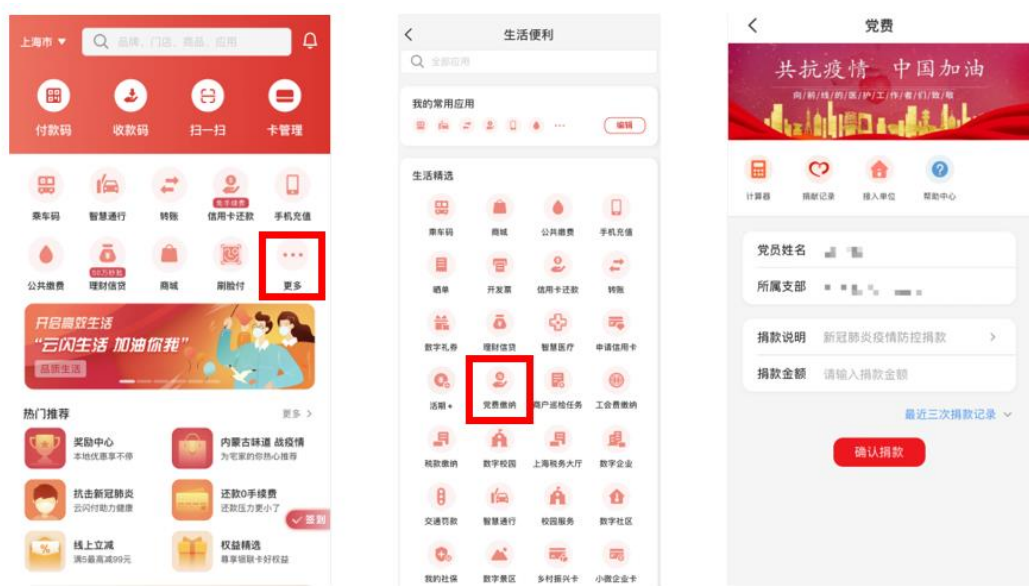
上海市 ▼ 品牌、门店、商品、应用

付款码 收款码 扫一扫 卡管理

乘车码 智慧通行 转账 免手续费 信用卡还款 手机充值

公共缴费 50万秒批 理财信贷 商城 刷脸付 更多

开启高效生活
"云闪生活 加油你我"
品质生活

热门推荐 更多 >

奖励中心
本地优惠享不停

内蒙古味道 战疫情
为宅家的你热心推荐

抗击新冠肺炎
云闪付助力健康

还款0手续费
还款压力更小了

签到

线上立减
满5最高减99元

权益精选
尊享银联卡好权益

<
生活便利
全部应用

我的常用应用
编辑

生活精选

乘车码 商城 公共缴费 手机充值

晒单 开发票 信用卡还款 转账

数字礼券 理财信贷 智慧医疗 申请信用卡

活期+ 党费缴纳 商户巡检任务 工会费缴纳

税款缴纳 数字校园 上海税务大厅 数字企业

交通罚款 智慧通行 校园服务 数字社区

我的社保 数字景区 乡村振兴卡 小微企业卡

<
党费

共抗疫情 中国加油
向前线的医护工作者们致敬

计算器 捐献记录 接入单位 帮助中心

党员姓名
所属支部

捐款说明 新冠肺炎疫情防控捐款 >
捐款金额 请输入捐款金额

最近三次捐款记录

确认捐款